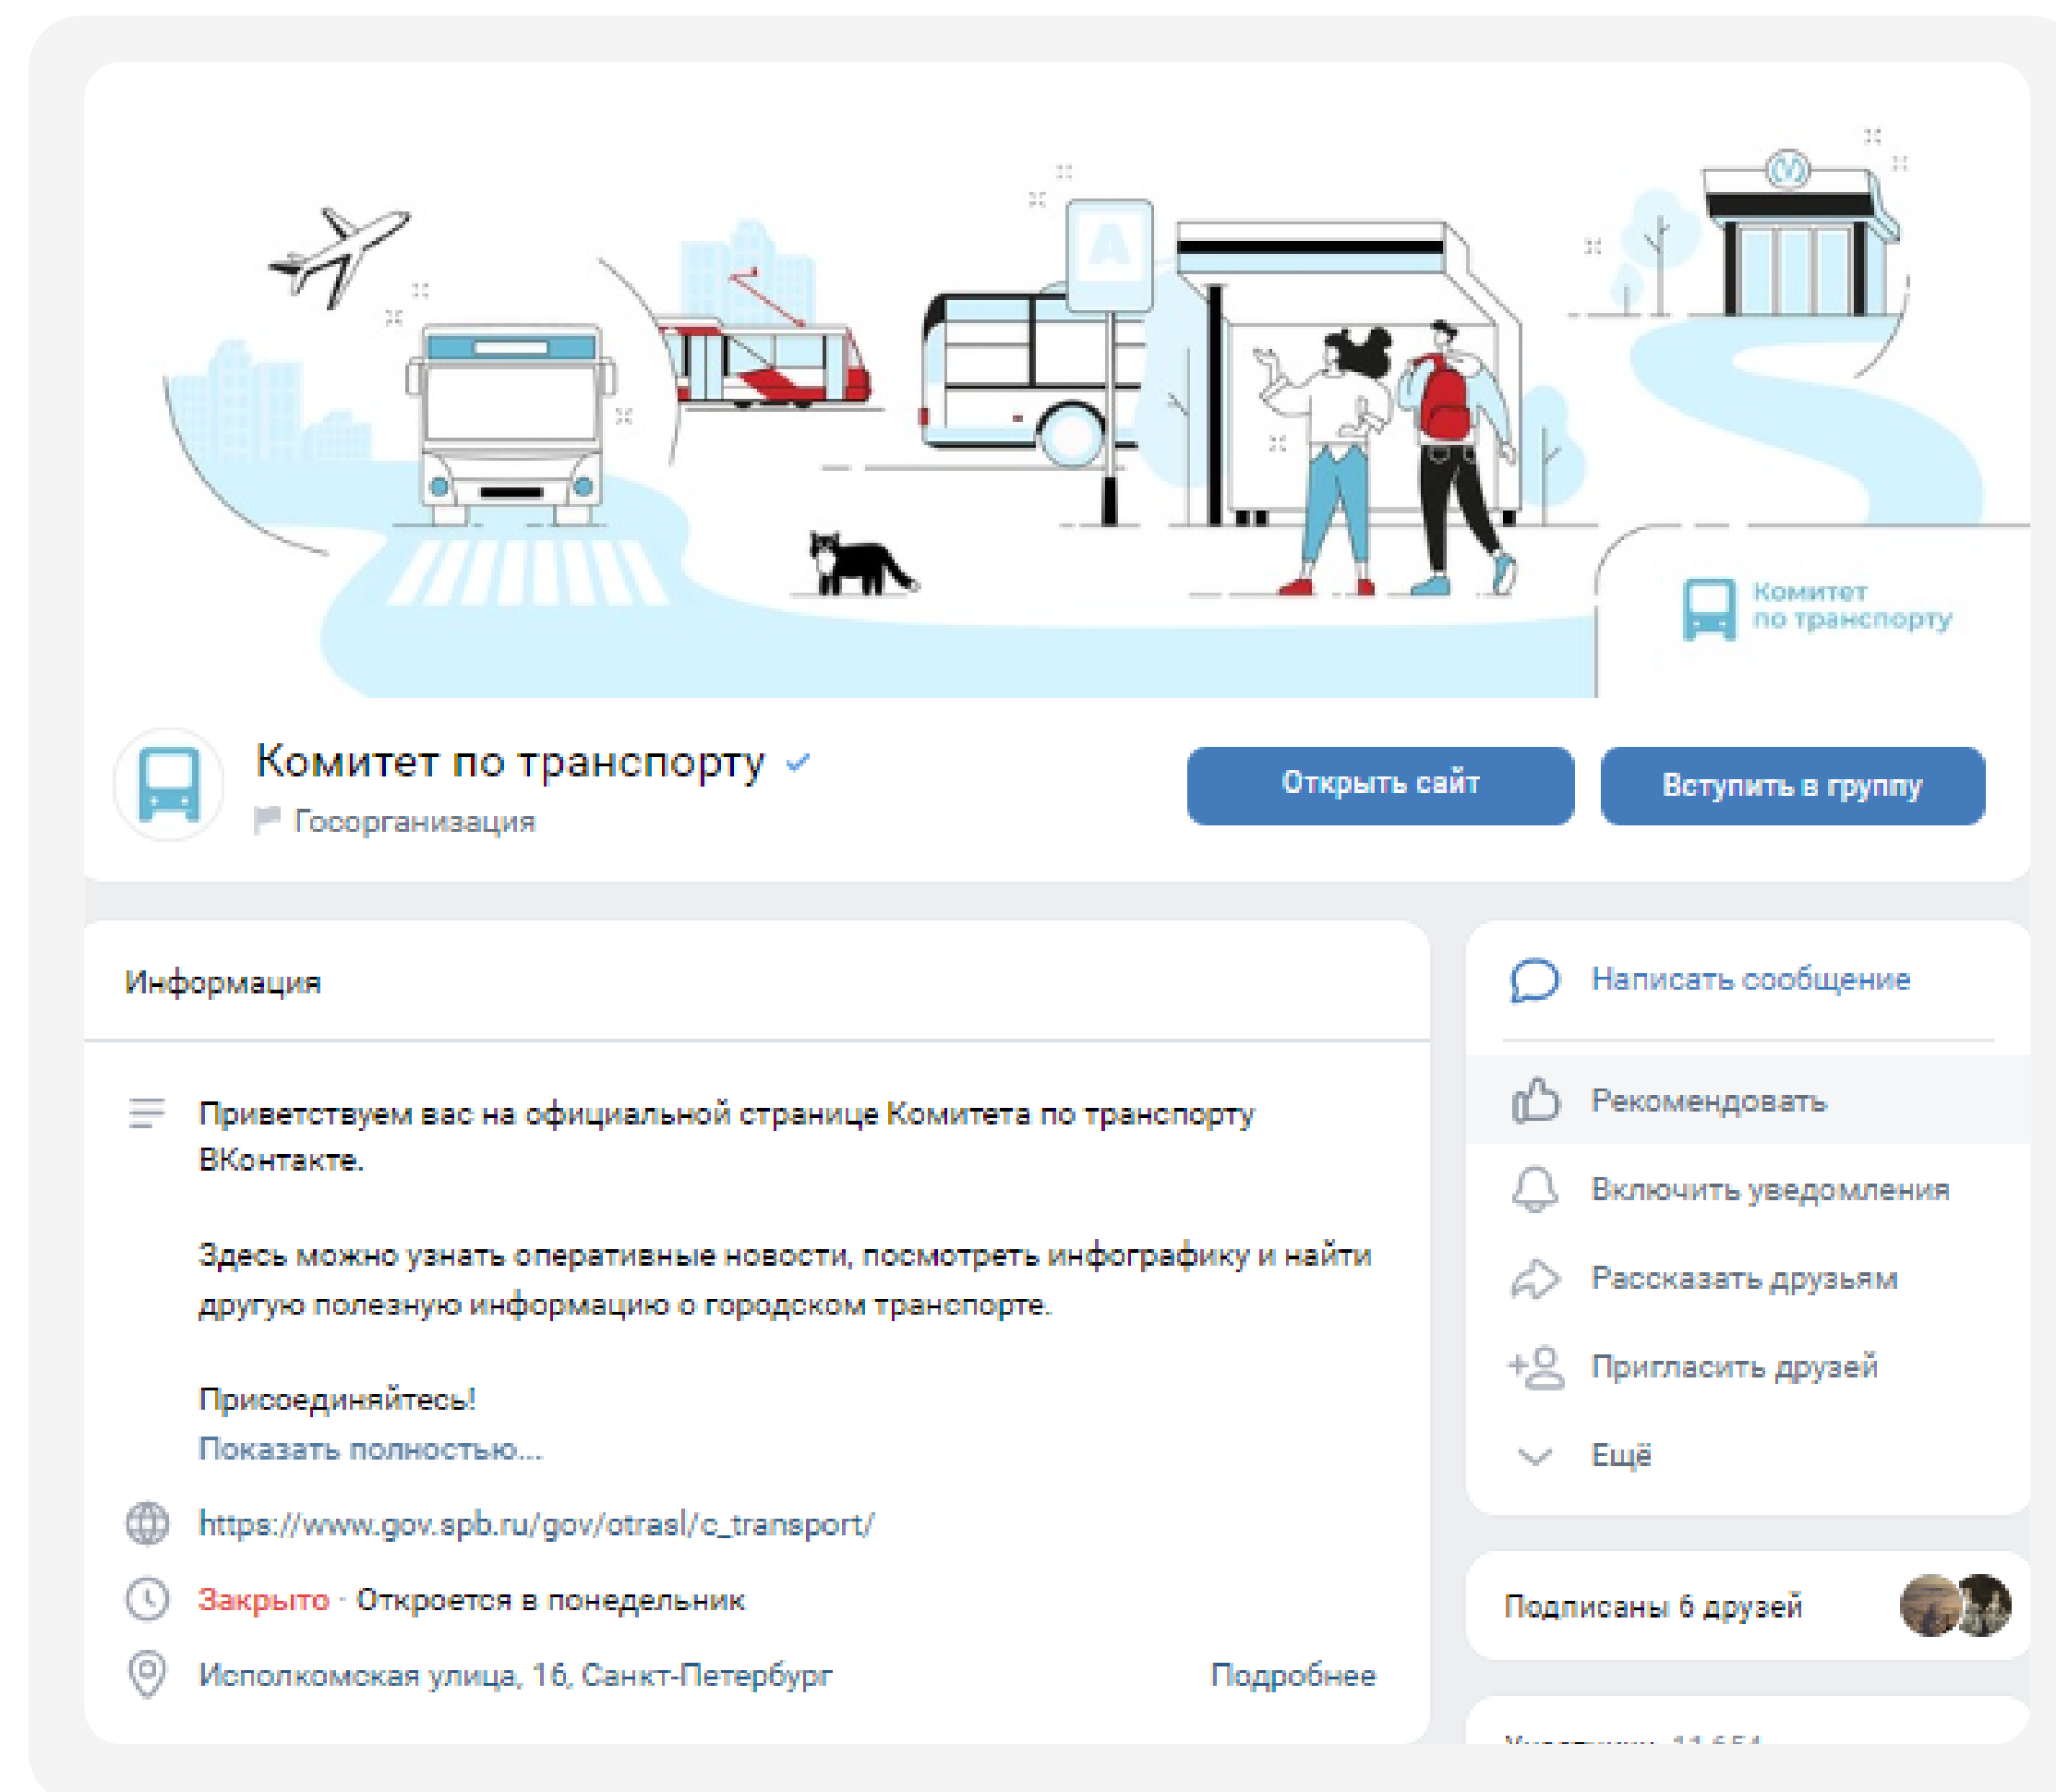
A

Комитет по транспорту

Комитет по транспорту

Госорганизация

Открыть сайт

Вступить в группу

Информация

Приветствуем вас на официальной странице Комитета по транспорту ВКонтакте.

Здесь можно узнать оперативные новости, посмотреть инфографику и найти другую полезную информацию о городском транспорте.

Присоединяйтесь!

Показать полностью...

https://www.gov.spb.ru/gov/otrasl/c_transport/

Закрыто · Откроется в понедельник

Исполкомская улица, 16, Санкт-Петербург

Подробнее

Написать сообщение

Рекомендовать

Включить уведомления

Рассказать друзьям

Пригласить друзей

Ещё

Подписаны 6 друзей

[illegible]